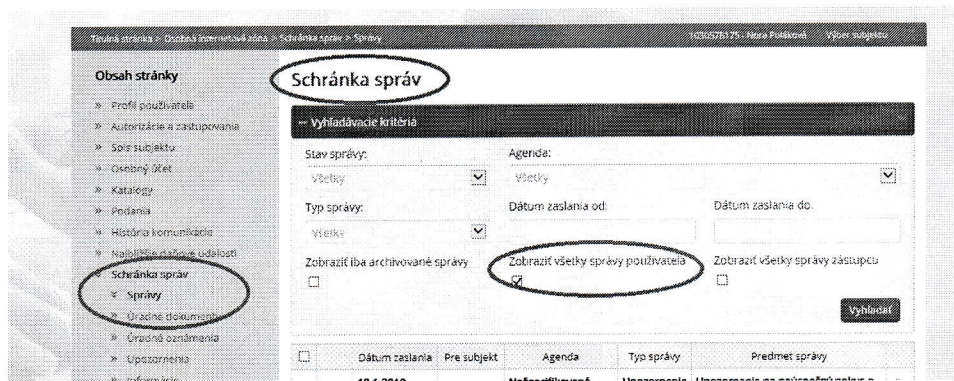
Titulná stránka > Osobná internetová zóna > Schránka správ > Správy

1030578175 - Nora Poliaková    Výber subjektu

Obsah stránky

» Profil používateľa
» Autorizácie a zastupovania
» Spis subjektu
» Osobný účet
» Katalógy
» Podania
» História komunikácie
» Najbližšie daňové udalosti
» Schránka správ
» Správy
» Úradné dokumenty
» Úradné oznámenia
» Upozornenia
» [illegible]

Schránka správ

– Vyhľadávacie kritériá

Stav správy:
Všetky

Agenda:
Všetky

Typ správy:
Všetky

Dátum zaslania od:

Dátum zaslania do:

Zobraziť iba archivované správy

Zobraziť všetky správy používateľa

Zobraziť všetky správy zástupcu

Vyhľadať

| ☐ | Dátum zaslania | Pre subjekt | Agenda | Typ správy | Predmet správy |
|---|---|---|---|---|---|
| | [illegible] | | Nešpecifikované | Upozornenie | Upozornenie na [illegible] |